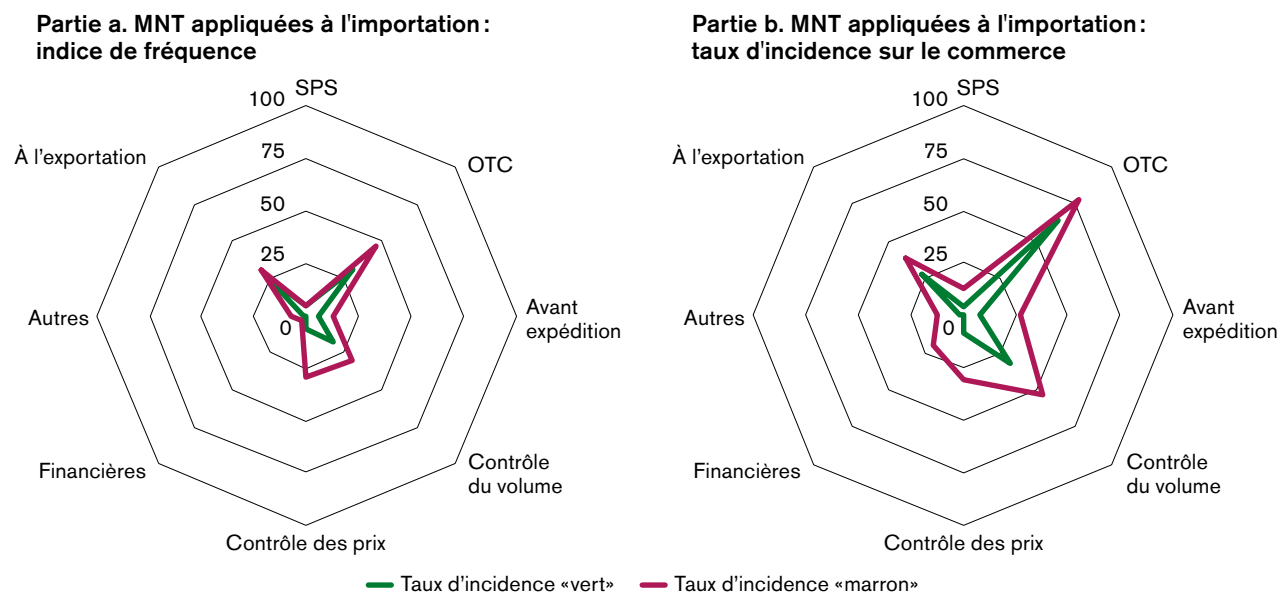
Partie a. MNT appliquées à l'importation : indice de fréquence

100 SPS
75
50
25
0
À l'exportation
OTC
Autres
Avant expédition
Financières
Contrôle du volume
Contrôle des prix

Partie b. MNT appliquées à l'importation : taux d'incidence sur le commerce

100 SPS
75
50
25
0
À l'exportation
OTC
Autres
Avant expédition
Financières
Contrôle du volume
Contrôle des prix

Taux d'incidence «vert»   Taux d'incidence «marron»